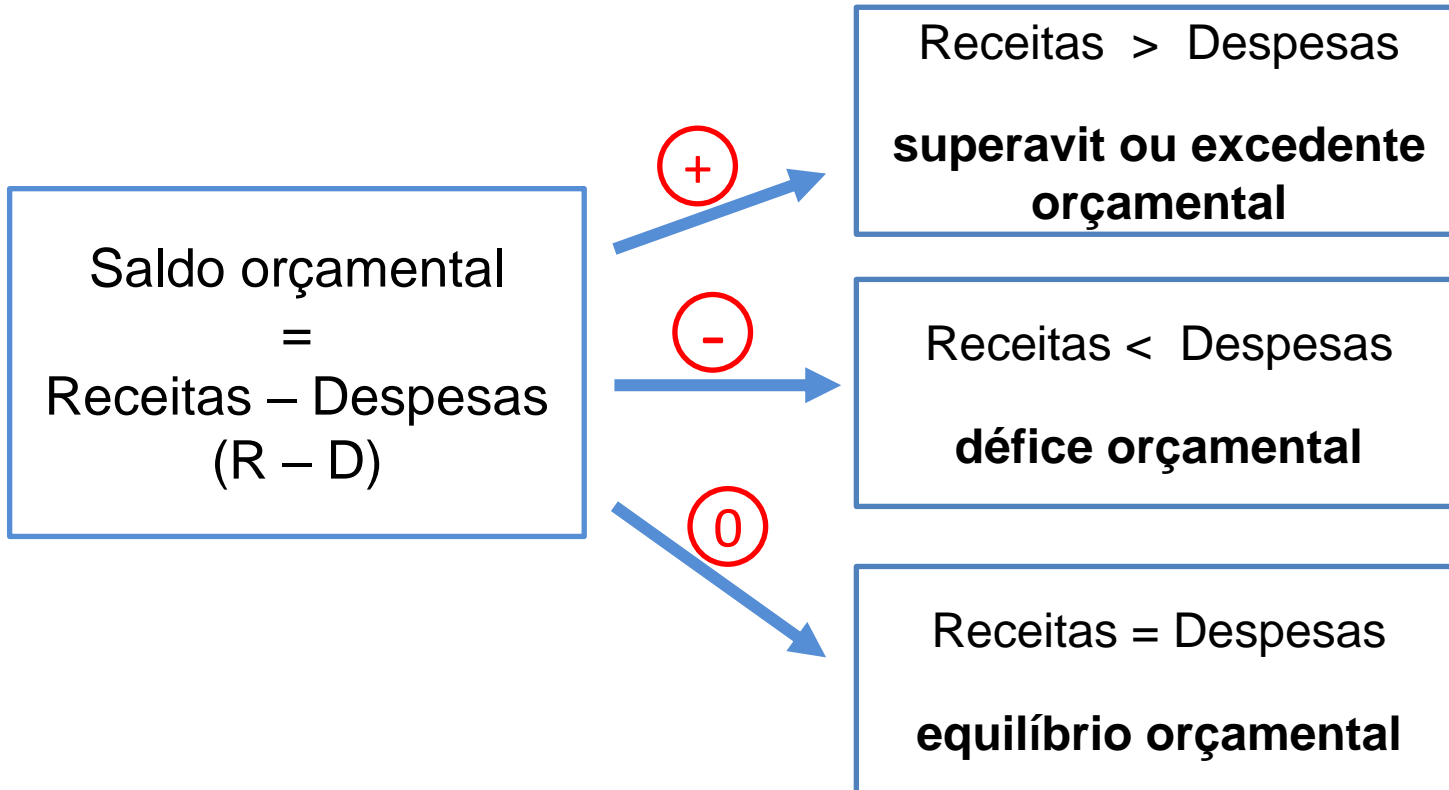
Saldo orçamental
=
Receitas – Despesas
(R – D)

+

Receitas > Despesas

**superavit ou excedente orçamental**

-

Receitas < Despesas

**défice orçamental**

0

Receitas = Despesas

**equilíbrio orçamental**